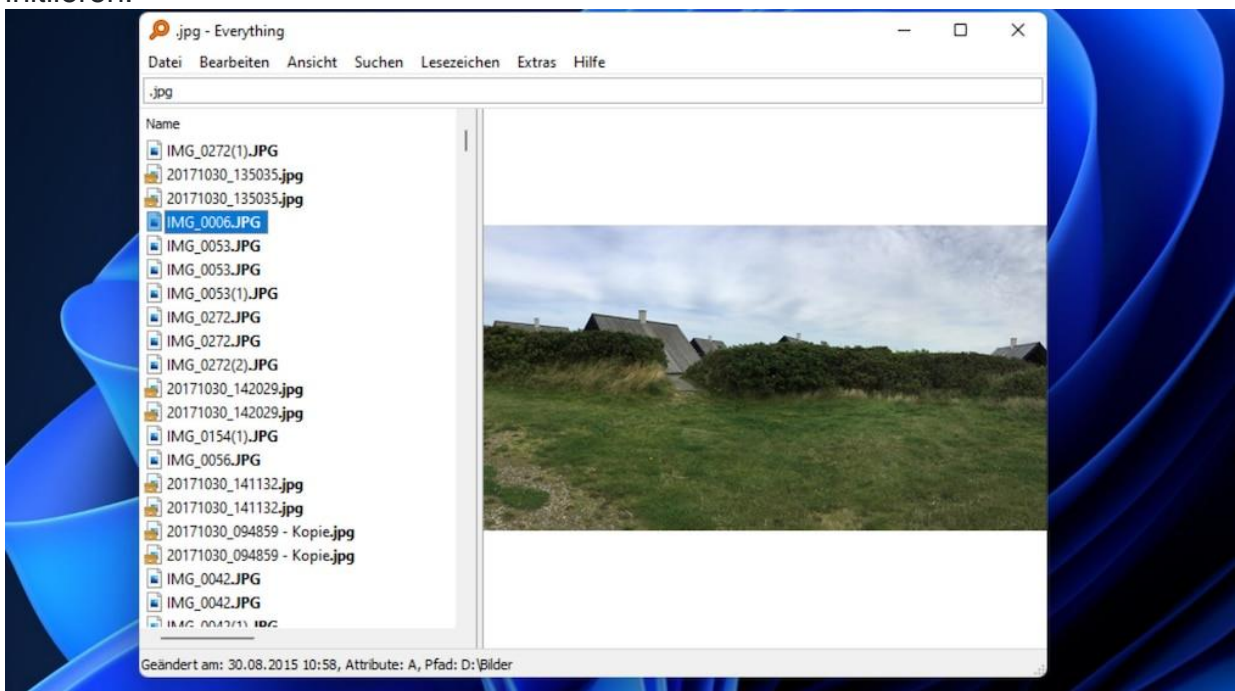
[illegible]

.jpg - Everything

Datei Bearbeiten Ansicht Suchen Lesezeichen Extras Hilfe

.jpg

Name

IMG_0272(1).JPG
20171030_135035.jpg
20171030_135035.jpg
IMG_0006.JPG
IMG_0053.JPG
IMG_0053.JPG
IMG_0053(1).JPG
IMG_0272.JPG
IMG_0272.JPG
IMG_0272(2).JPG
20171030_142029.jpg
20171030_142029.jpg
IMG_0154(1).JPG
IMG_0056.JPG
20171030_141132.jpg
20171030_141132.jpg
20171030_094859 - Kopie.jpg
20171030_094859 - Kopie.jpg
IMG_0042.JPG
IMG_0042.JPG
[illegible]

Geändert am: 30.08.2015 10:58, Attribute: A, Pfad: D:\Bilder